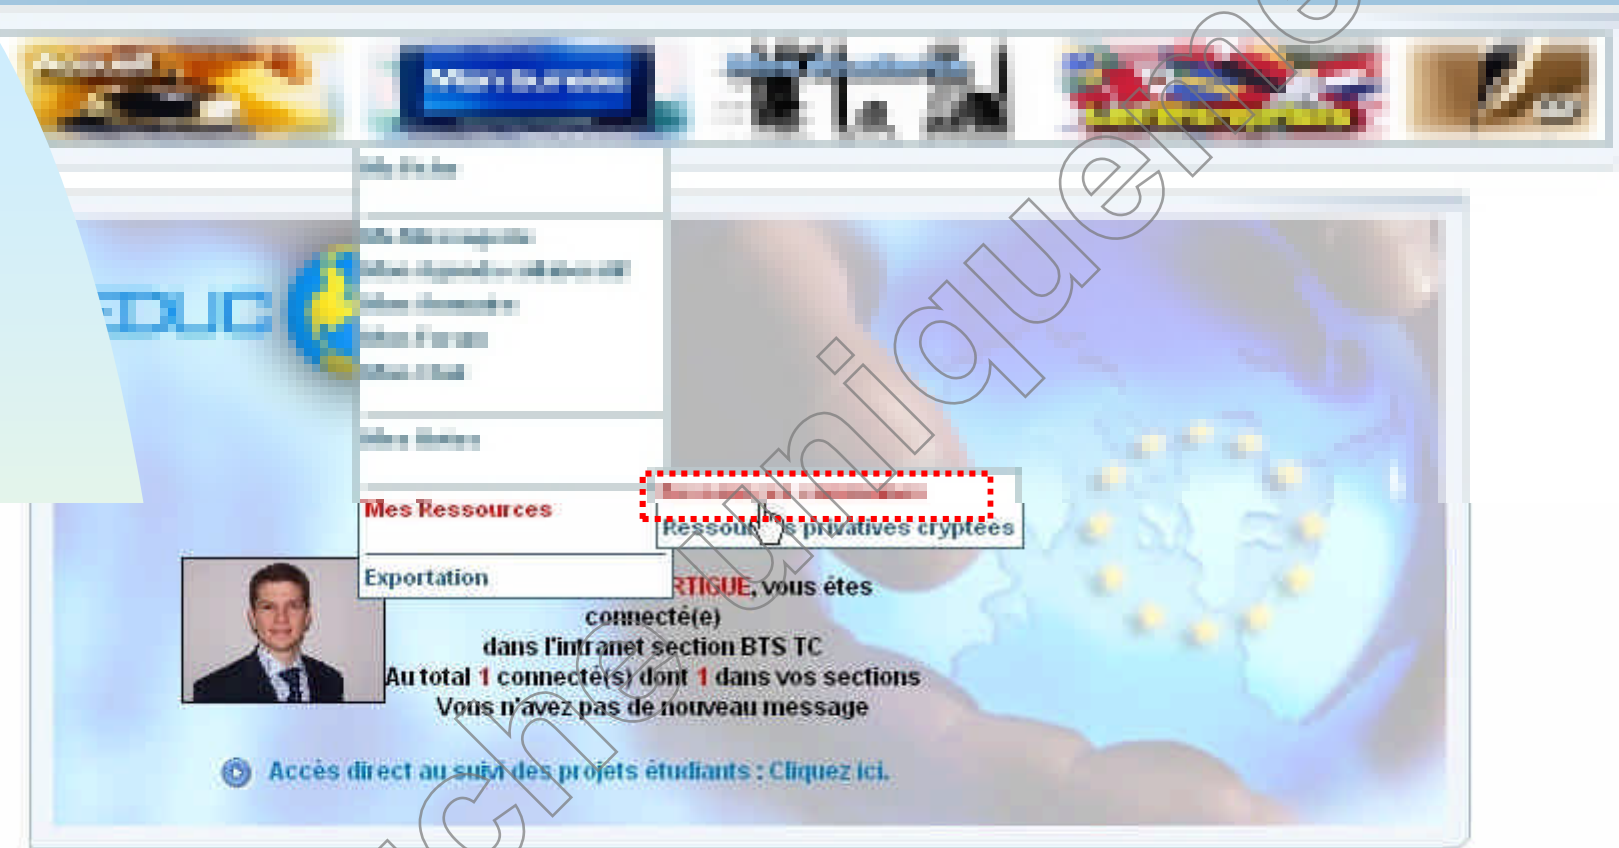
Accueil
Mon bureau
EDUC
Mes Ressources
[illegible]
Ressour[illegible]s privatives cryptées
Exportation
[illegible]RTIGUE, vous êtes connecté(e)
dans l'intranet section BTS TC
Au total 1 connecté(s) dont 1 dans vos sections
Vous n'avez pas de nouveau message
Accès direct au suivi des projets étudiants : Cliquez ici.
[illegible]chenique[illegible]